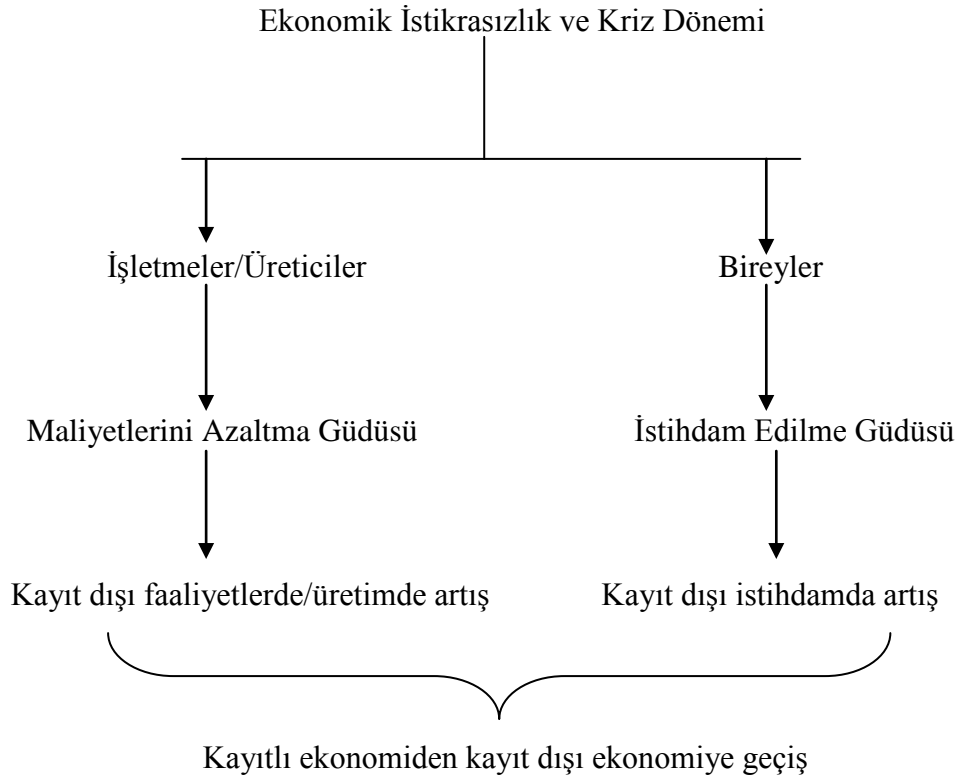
Ekonomik İstikrasızlık ve Kriz Dönemi

İşletmeler/Üreticiler

Bireyler

Maliyetlerini Azaltma Güdüsü

İstihdam Edilme Güdüsü

Kayıt dışı faaliyetlerde/üretimde artış

Kayıt dışı istihdamda artış

Kayıtlı ekonomiden kayıt dışı ekonomiye geçiş